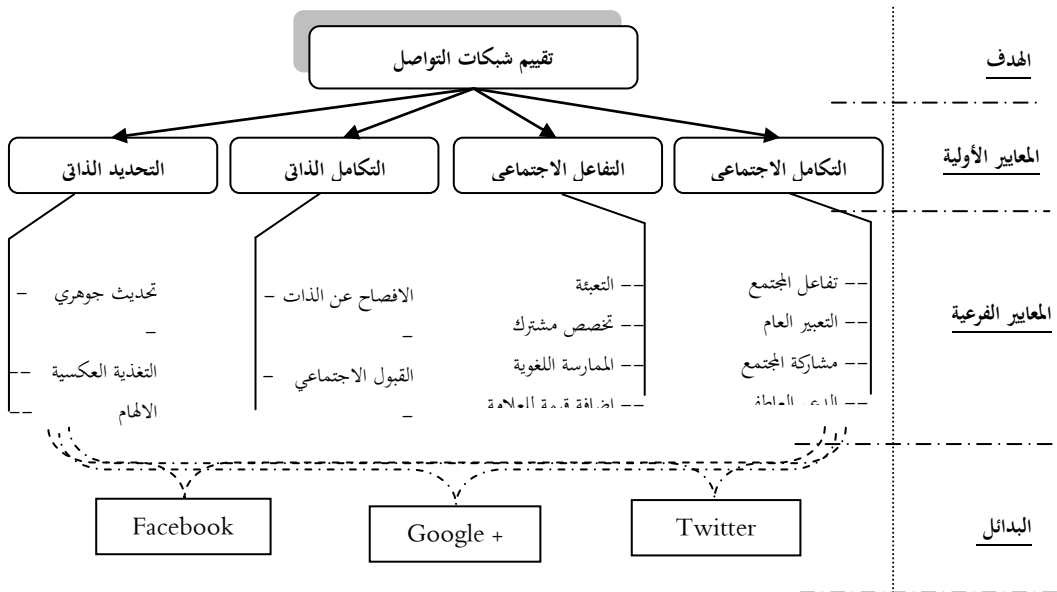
تقييم شبكات التواصل

الهدف

المعايير الأولية

التكامل الاجتماعى

التفاعل الاجتماعى

التكامل الذاتى

التحديد الذاتى

المعايير الفرعية

-- تفاعل المجتمع
-- التعبير العام
-- مشاركة المجتمع
-- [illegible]

-- التعبئة
-- تخصص مشترك
-- الممارسة اللغوية
-- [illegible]

الافصاح عن الذات -
-
القبول الاجتماعي -
-

تحديث جوهري -
-
التغذية العكسية --
الالهام --

البدائل

Facebook

Google +

Twitter